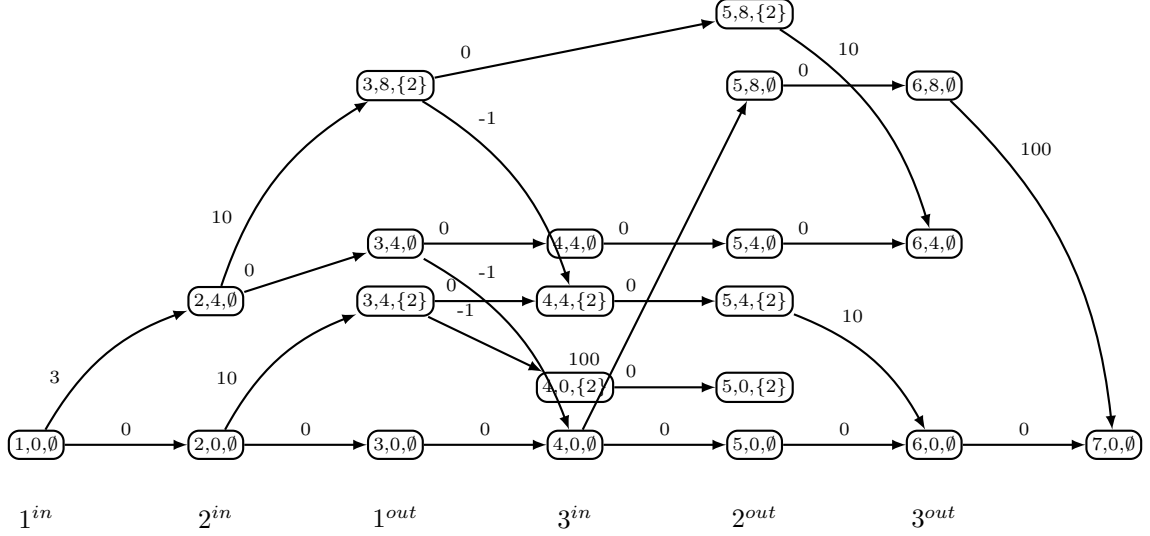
5,8,{2}

0

10

3,8,{2}

5,8,$\emptyset$

0

6,8,$\emptyset$

-1

100

10

3,4,$\emptyset$

0

4,4,$\emptyset$

0

5,4,$\emptyset$

0

6,4,$\emptyset$

0

-1

2,4,$\emptyset$

3,4,{2}

0

4,4,{2}

0

5,4,{2}

-1

10

100

3

10

4,0,{2}

0

5,0,{2}

1,0,$\emptyset$

0

2,0,$\emptyset$

0

3,0,$\emptyset$

0

4,0,$\emptyset$

0

5,0,$\emptyset$

0

6,0,$\emptyset$

0

7,0,$\emptyset$

$1^{in}$ $2^{in}$ $1^{out}$ $3^{in}$ $2^{out}$ $3^{out}$